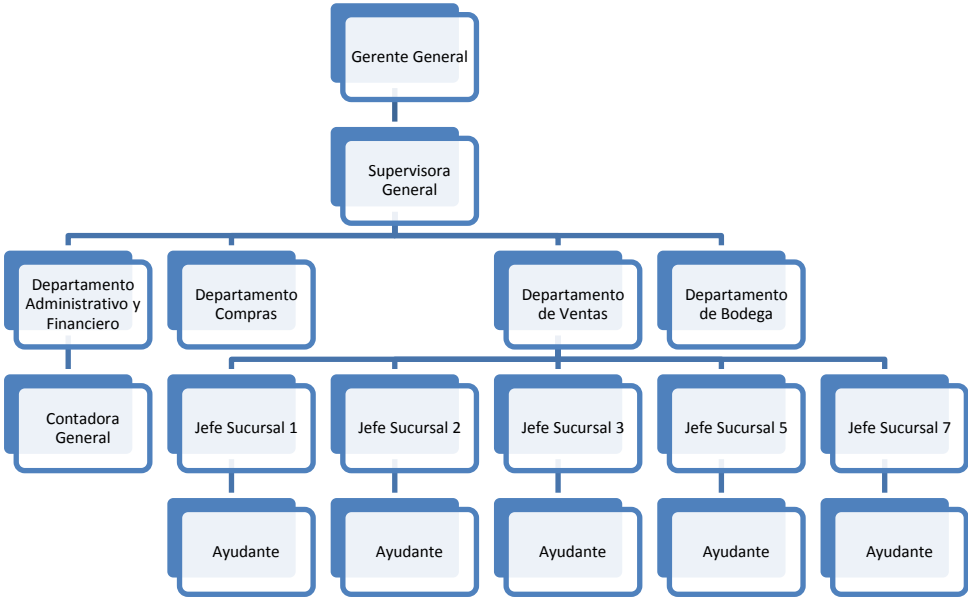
Gerente General

Supervisora General

Departamento Administrativo y Financiero

Departamento Compras

Departamento de Ventas

Departamento de Bodega

Contadora General

Jefe Sucursal 1

Jefe Sucursal 2

Jefe Sucursal 3

Jefe Sucursal 5

Jefe Sucursal 7

Ayudante

Ayudante

Ayudante

Ayudante

Ayudante